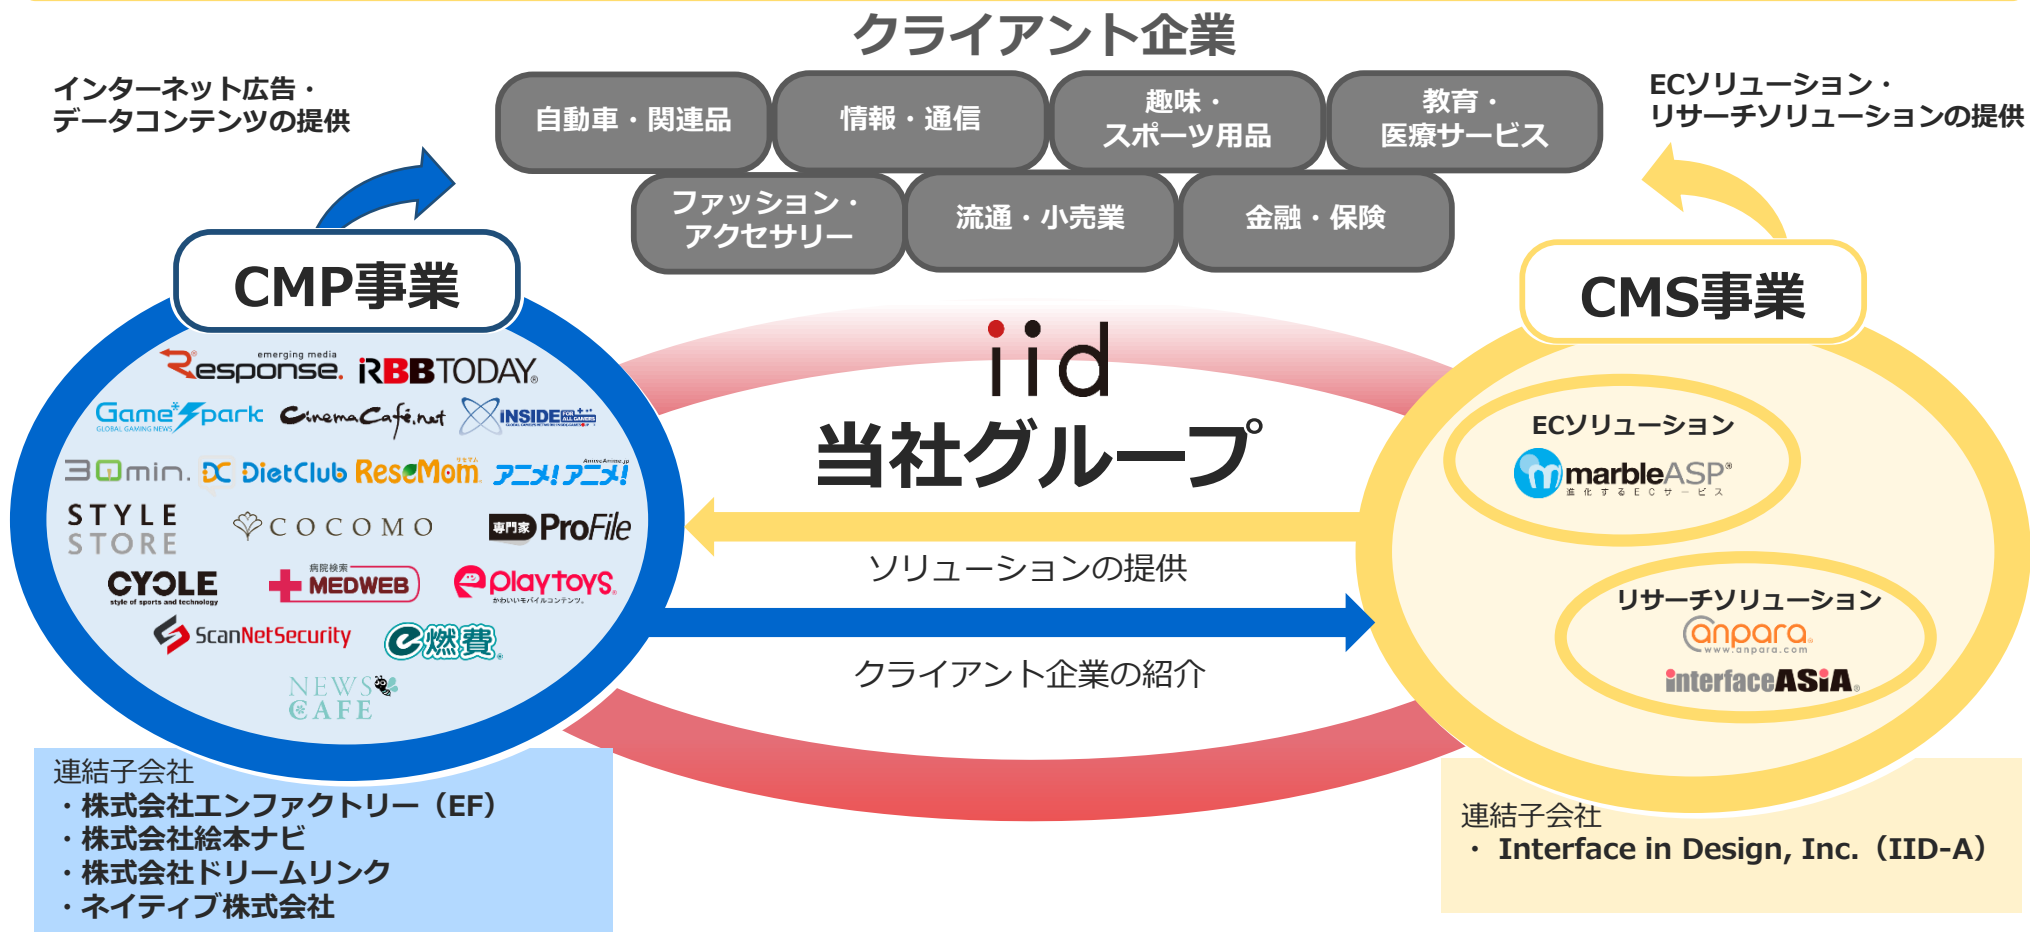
クライアント企業

インターネット広告・データコンテンツの提供

自動車・関連品

情報・通信

趣味・スポーツ用品

教育・医療サービス

ECソリューション・リサーチソリューションの提供

ファッション・アクセサリー

流通・小売業

金融・保険

CMP事業

Response. emerging media

RBB TODAY

Game*Spark GLOBAL GAMING NEWS

CinemaCafe.net

INSIDE

30min.

DietClub

ReseMom

アニメ!アニメ!

STYLE STORE

COCOMO

専門家 ProFile

CYCLE style of sports and technology

病院検索 MEDWEB

playtoys かわいいモバイルコンテンツ。

ScanNetSecurity

e燃費

NEWS CAFE

iid

当社グループ

ソリューションの提供

クライアント企業の紹介

CMS事業

ECソリューション

marbleASP®

リサーチソリューション

anpara www.anpara.com

interfaceASIA

連結子会社
・株式会社エンファクトリー（EF）
・株式会社絵本ナビ
・株式会社ドリームリンク
・ネイティブ株式会社

連結子会社
・ Interface in Design, Inc.（IID-A）